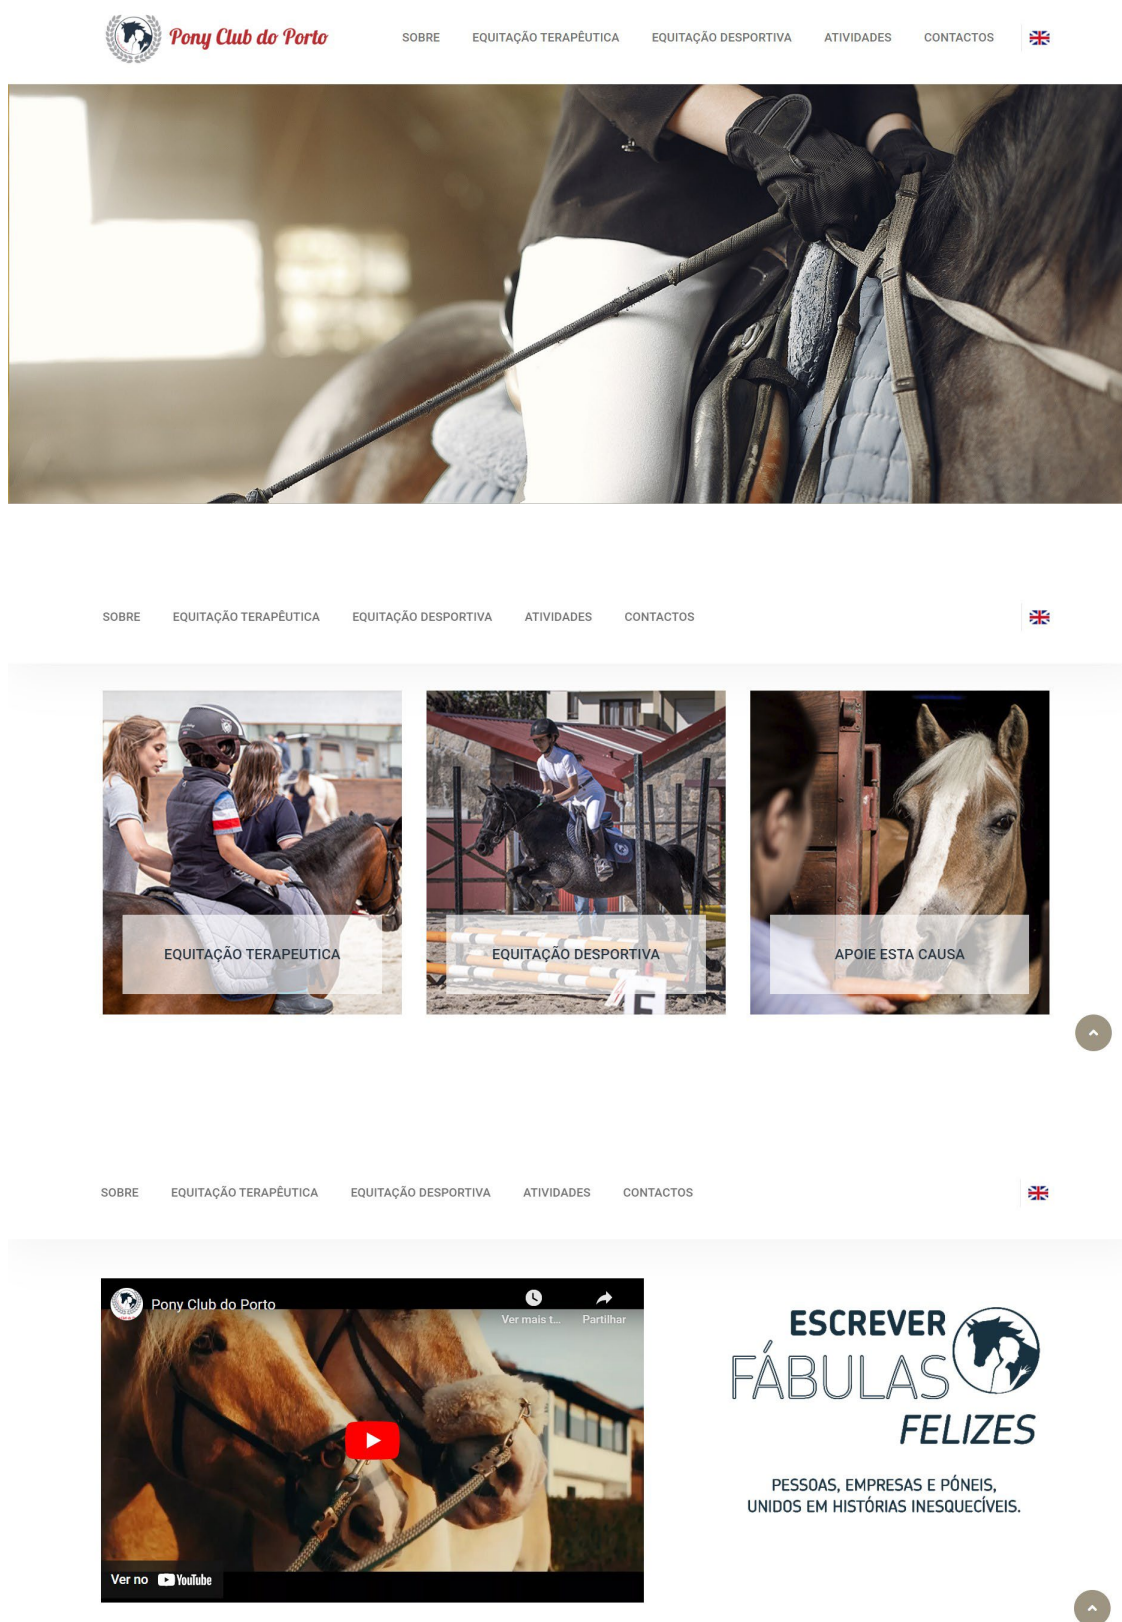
Pony Club do Porto

SOBRE EQUITAÇÃO TERAPÊUTICA EQUITAÇÃO DESPORTIVA ATIVIDADES CONTACTOS

SOBRE EQUITAÇÃO TERAPÊUTICA EQUITAÇÃO DESPORTIVA ATIVIDADES CONTACTOS

EQUITAÇÃO TERAPEUTICA

EQUITAÇÃO DESPORTIVA

APOIE ESTA CAUSA

SOBRE EQUITAÇÃO TERAPÊUTICA EQUITAÇÃO DESPORTIVA ATIVIDADES CONTACTOS

Pony Club do Porto

Ver mais t...

Partilhar

Ver no YouTube

ESCREVER FÁBULAS FELIZES

PESSOAS, EMPRESAS E PÓNEIS, UNIDOS EM HISTÓRIAS INESQUECÍVEIS.